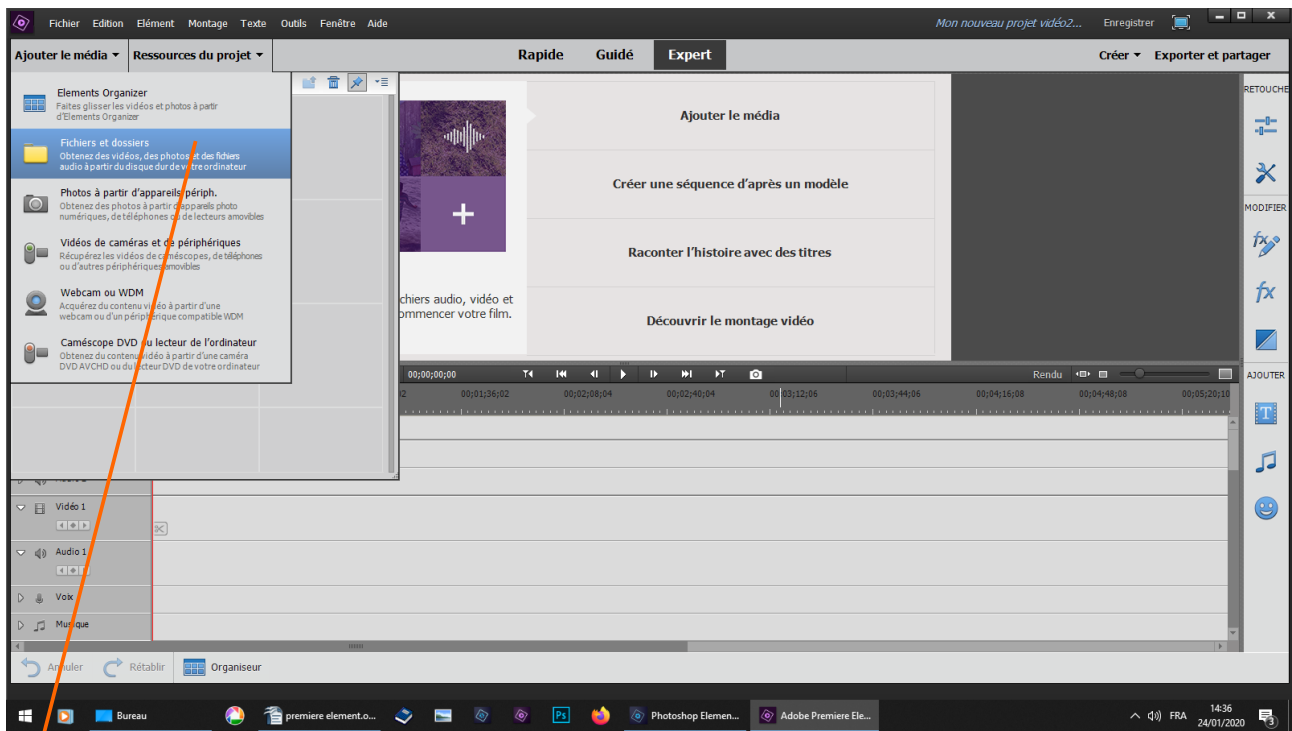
Fichier Edition Elément Montage Texte Outils Fenêtre Aide

Mon nouveau projet vidéo2...

Enregistrer

Ajouter le média ▾ Ressources du projet ▾

Rapide Guidé Expert

Créer ▾ Exporter et partager

Elements Organizer
Faites glisser les vidéos et photos à partir d'Elements Organizer

Fichiers et dossiers
Obtenez des vidéos, des photos et des fichiers audio à partir du disque dur de votre ordinateur

Photos à partir d'appareils périph.
Obtenez des photos à partir d'appareils photo numériques, de téléphones ou de lecteurs amovibles

Vidéos de caméras et de périphériques
Récupérez les vidéos de caméscopes, de téléphones ou d'autres périphériques amovibles

Webcam ou WDM
Acquérez du contenu vidéo à partir d'une webcam ou d'un périphérique compatible WDM

Caméscope DVD ou lecteur de l'ordinateur
Obtenez du contenu vidéo à partir d'une caméra DVD AVCHD ou du lecteur DVD de votre ordinateur

Ajouter le média

Créer une séquence d'après un modèle

Raconter l'histoire avec des titres

Découvrir le montage vidéo

chiers audio, vidéo et
ommencer votre film.

RETOUCHE

MODIFIER

AJOUTER

00;00;00;00

Rendu

00;01;36;02 00;02;08;04 00;02;40;04 00;03;12;06 00;03;44;06 00;04;16;08 00;04;48;08 00;05;20;10

Vidéo 1

Audio 1

Voix

Musique

Annuler Rétablir Organiseur

Bureau premiere element.o... Photoshop Elemen... Adobe Premiere Ele...

FRA 14:36 24/01/2020